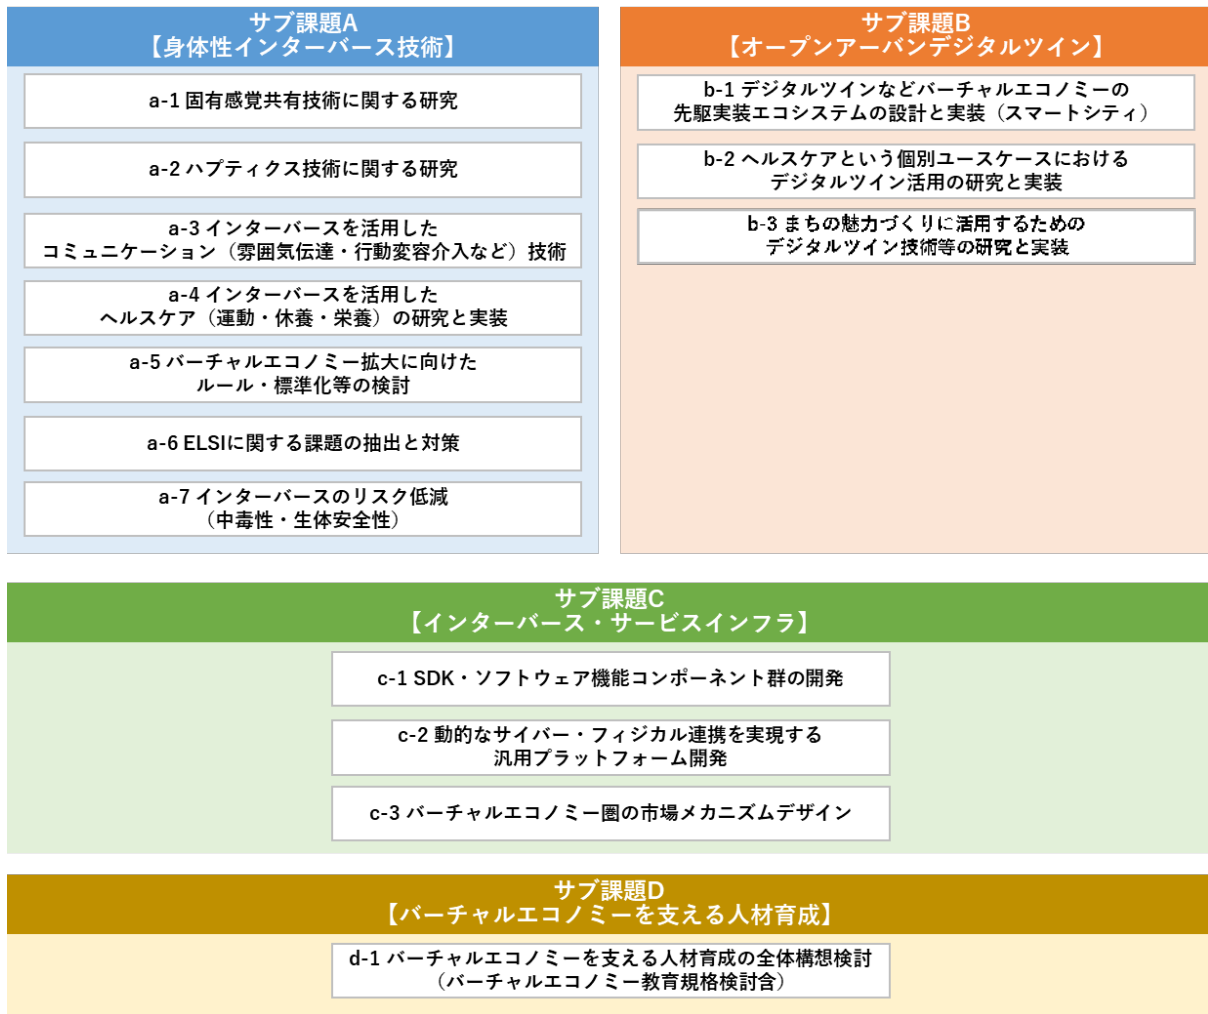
サブ課題A
【身体性インターバース技術】

a-1 固有感覚共有技術に関する研究

a-2 ハプティクス技術に関する研究

a-3 インターバースを活用した
コミュニケーション（雰囲気伝達・行動変容介入など）技術

a-4 インターバースを活用した
ヘルスケア（運動・休養・栄養）の研究と実装

a-5 バーチャルエコノミー拡大に向けた
ルール・標準化等の検討

a-6 ELSIに関する課題の抽出と対策

a-7 インターバースのリスク低減
（中毒性・生体安全性）

サブ課題B
【オープンアーバンデジタルツイン】

b-1 デジタルツインなどバーチャルエコノミーの
先駆実装エコシステムの設計と実装（スマートシティ）

b-2 ヘルスケアという個別ユースケースにおける
デジタルツイン活用の研究と実装

b-3 まちの魅力づくりに活用するための
デジタルツイン技術等の研究と実装

サブ課題C
【インターバース・サービスインフラ】

c-1 SDK・ソフトウェア機能コンポーネント群の開発

c-2 動的なサイバー・フィジカル連携を実現する
汎用プラットフォーム開発

c-3 バーチャルエコノミー圏の市場メカニズムデザイン

サブ課題D
【バーチャルエコノミーを支える人材育成】

d-1 バーチャルエコノミーを支える人材育成の全体構想検討
（バーチャルエコノミー教育規格検討会）